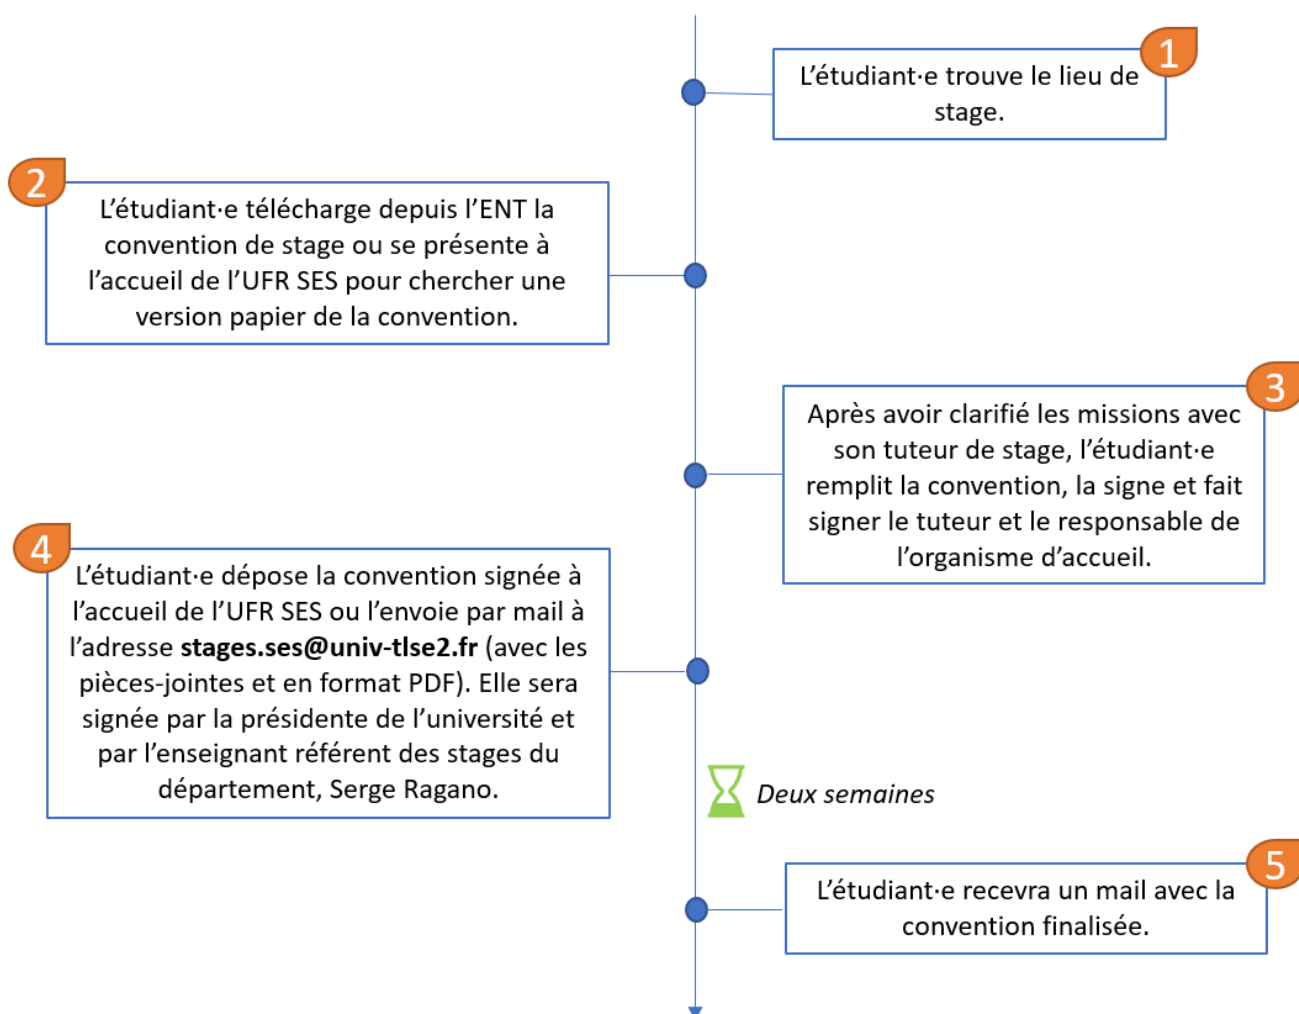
1
L’étudiant·e trouve le lieu de stage.

2
L’étudiant·e télécharge depuis l’ENT la convention de stage ou se présente à l’accueil de l’UFR SES pour chercher une version papier de la convention.

3
Après avoir clarifié les missions avec son tuteur de stage, l’étudiant·e remplit la convention, la signe et fait signer le tuteur et le responsable de l’organisme d’accueil.

4
L’étudiant·e dépose la convention signée à l’accueil de l’UFR SES ou l’envoie par mail à l’adresse **stages.ses@univ-tlse2.fr** (avec les pièces-jointes et en format PDF). Elle sera signée par la présidente de l’université et par l’enseignant référent des stages du département, Serge Ragano.

*Deux semaines*

5
L’étudiant·e recevra un mail avec la convention finalisée.